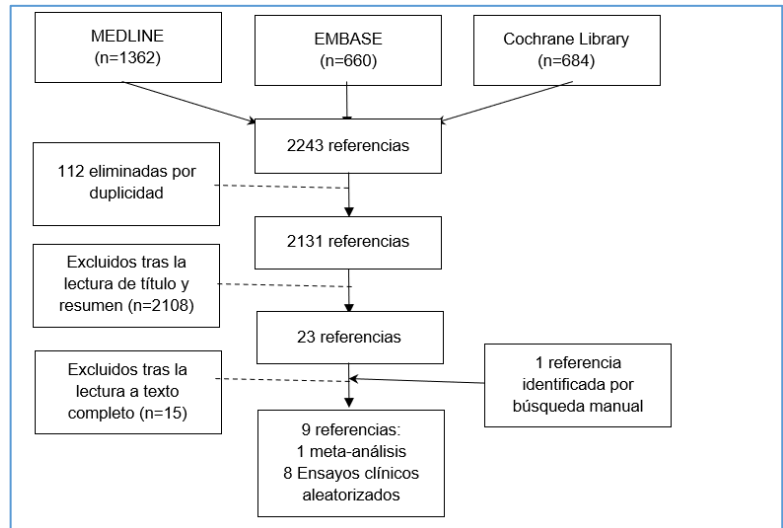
MEDLINE
(n=1362)

EMBASE
(n=660)

Cochrane Library
(n=684)

2243 referencias

112 eliminadas por duplicidad

2131 referencias

Excluidos tras la lectura de título y resumen (n=2108)

23 referencias

Excluidos tras la lectura a texto completo (n=15)

1 referencia identificada por búsqueda manual

9 referencias:
1 meta-análisis
8 Ensayos clínicos aleatorizados